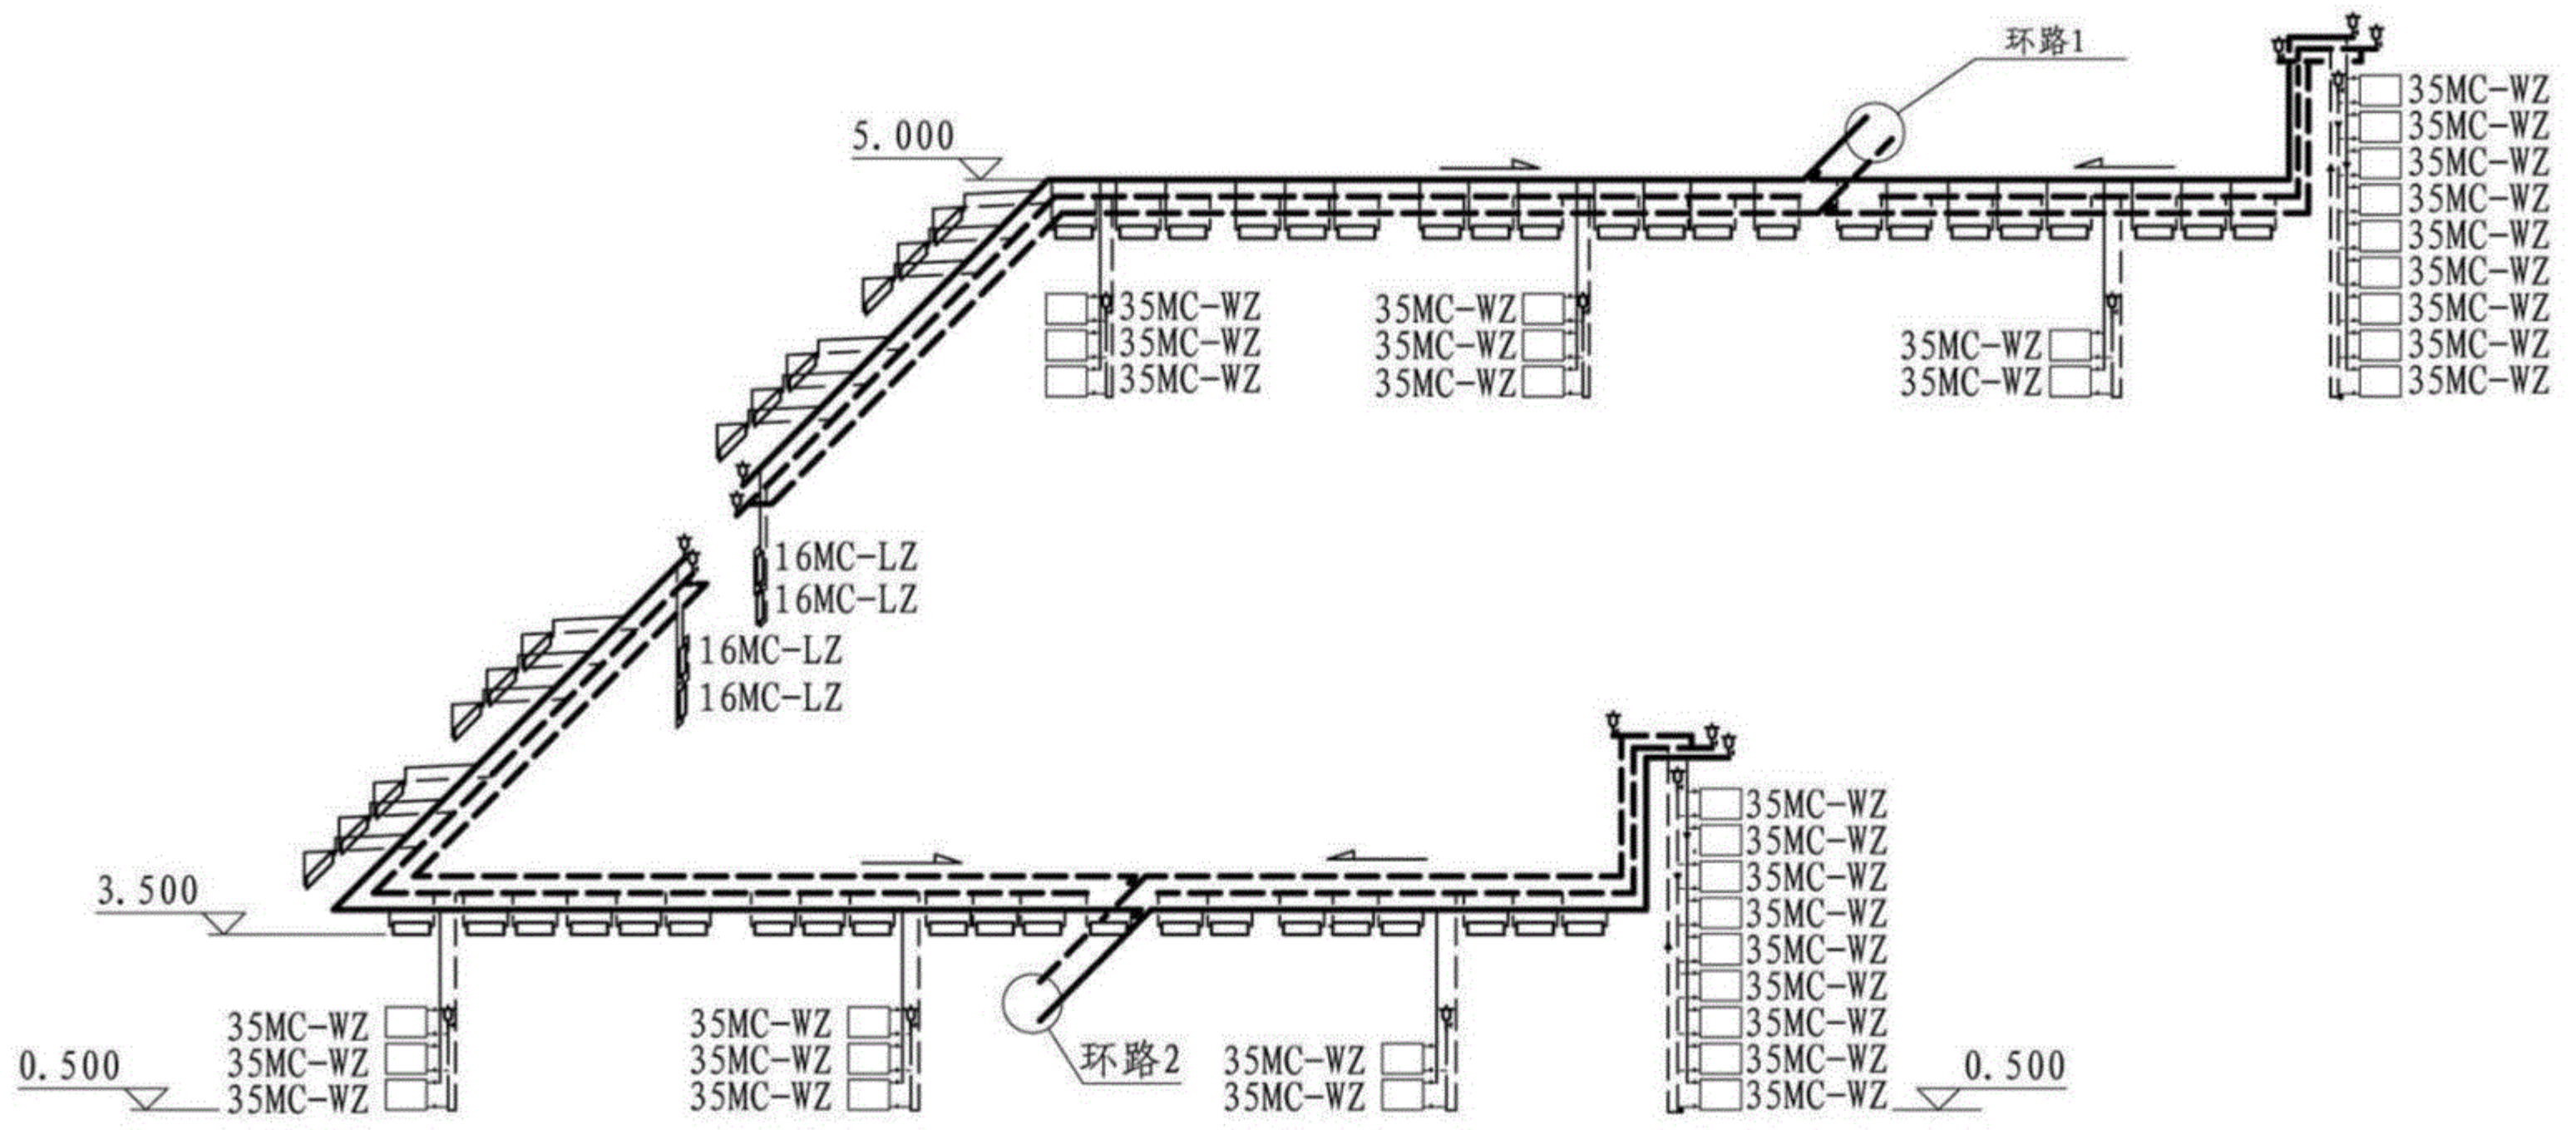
环路1

5.000

35MC-WZ
35MC-WZ
35MC-WZ
35MC-WZ
35MC-WZ
35MC-WZ
35MC-WZ
35MC-WZ
35MC-WZ

35MC-WZ
35MC-WZ
35MC-WZ

35MC-WZ
35MC-WZ
35MC-WZ

35MC-WZ
35MC-WZ

16MC-LZ
16MC-LZ

16MC-LZ
16MC-LZ

35MC-WZ
35MC-WZ
35MC-WZ
35MC-WZ
35MC-WZ
35MC-WZ
35MC-WZ
35MC-WZ
35MC-WZ

3.500

35MC-WZ
35MC-WZ
35MC-WZ

0.500

35MC-WZ
35MC-WZ
35MC-WZ

环路2

35MC-WZ
35MC-WZ

0.500